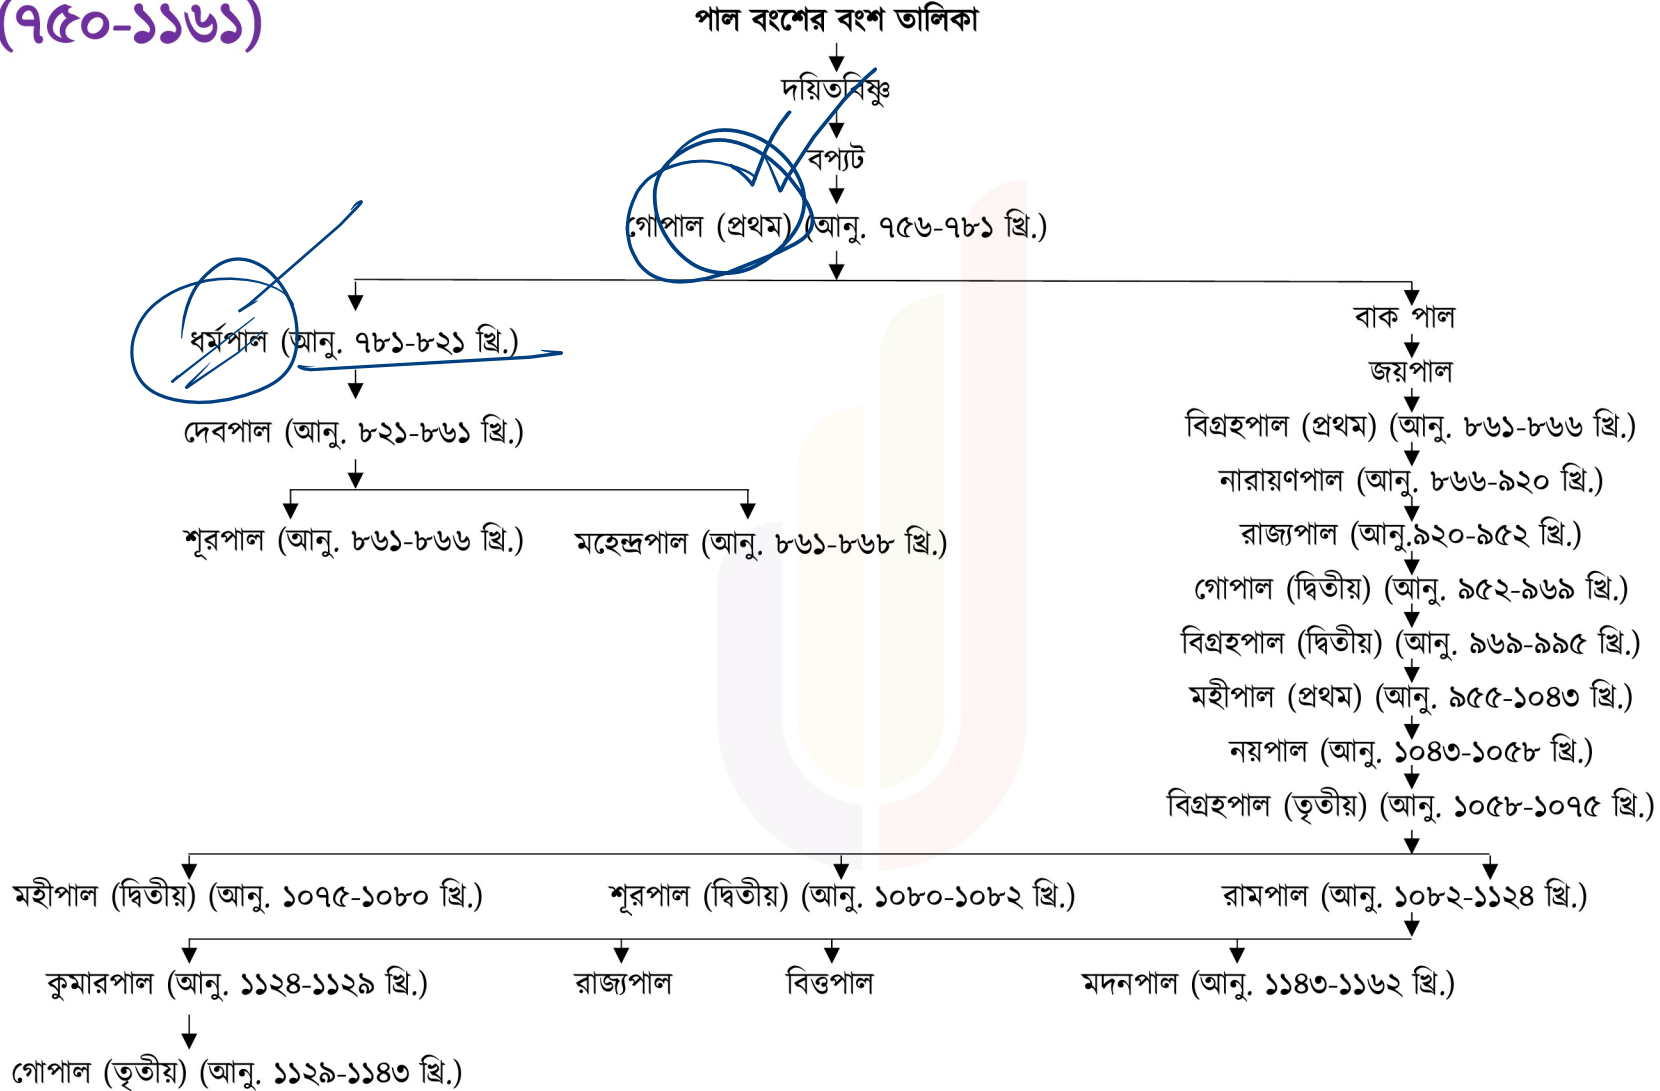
(৭৫০-১১৬১)

পাল বংশের বংশ তালিকা

দয়িতবিষ্ণু

বপ্যট

গোপাল (প্রথম) (আনু. ৭৫৬-৭৮১ খ্রি.)

ধর্মপাল (আনু. ৭৮১-৮২১ খ্রি.)

দেবপাল (আনু. ৮২১-৮৬১ খ্রি.)

শূরপাল (আনু. ৮৬১-৮৬৬ খ্রি.)

মহেন্দ্রপাল (আনু. ৮৬১-৮৬৮ খ্রি.)

বাক পাল

জয়পাল

বিগ্রহপাল (প্রথম) (আনু. ৮৬১-৮৬৬ খ্রি.)

নারায়ণপাল (আনু. ৮৬৬-৯২০ খ্রি.)

রাজ্যপাল (আনু.৯২০-৯৫২ খ্রি.)

গোপাল (দ্বিতীয়) (আনু. ৯৫২-৯৬৯ খ্রি.)

বিগ্রহপাল (দ্বিতীয়) (আনু. ৯৬৯-৯৯৫ খ্রি.)

মহীপাল (প্রথম) (আনু. ৯৫৫-১০৪৩ খ্রি.)

নয়পাল (আনু. ১০৪৩-১০৫৮ খ্রি.)

বিগ্রহপাল (তৃতীয়) (আনু. ১০৫৮-১০৭৫ খ্রি.)

মহীপাল (দ্বিতীয়) (আনু. ১০৭৫-১০৮০ খ্রি.)

শূরপাল (দ্বিতীয়) (আনু. ১০৮০-১০৮২ খ্রি.)

রামপাল (আনু. ১০৮২-১১২৪ খ্রি.)

কুমারপাল (আনু. ১১২৪-১১২৯ খ্রি.)

রাজ্যপাল

বিত্তপাল

মদনপাল (আনু. ১১৪৩-১১৬২ খ্রি.)

গোপাল (তৃতীয়) (আনু. ১১২৯-১১৪৩ খ্রি.)